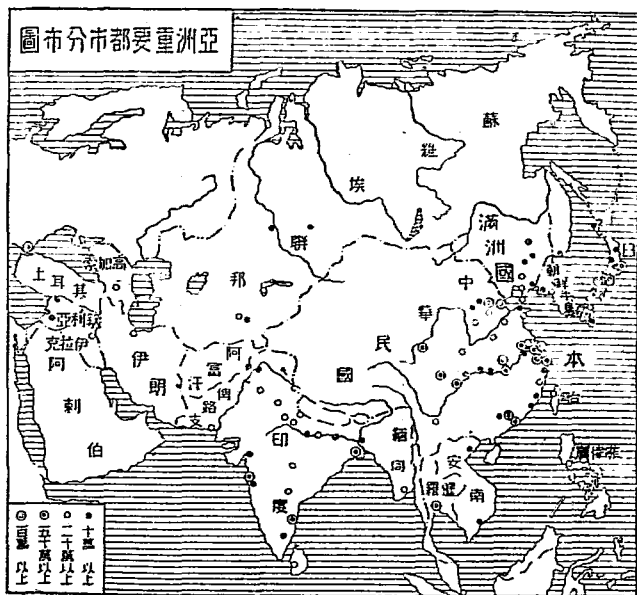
亞洲重要都市分布圖

蘇
維
埃
聯
邦

滿
洲
國

中
華
民
國

日
本

朝
鮮

土
耳
其

高加索

敘利亞

伊拉克

阿
剌
伯

伊
朗

阿
富
汗

俾路支

印
度

緬
甸

暹
羅

安
南

台
灣

菲
律
濱

十萬以上
二十萬以上
五十萬以上
百萬以上